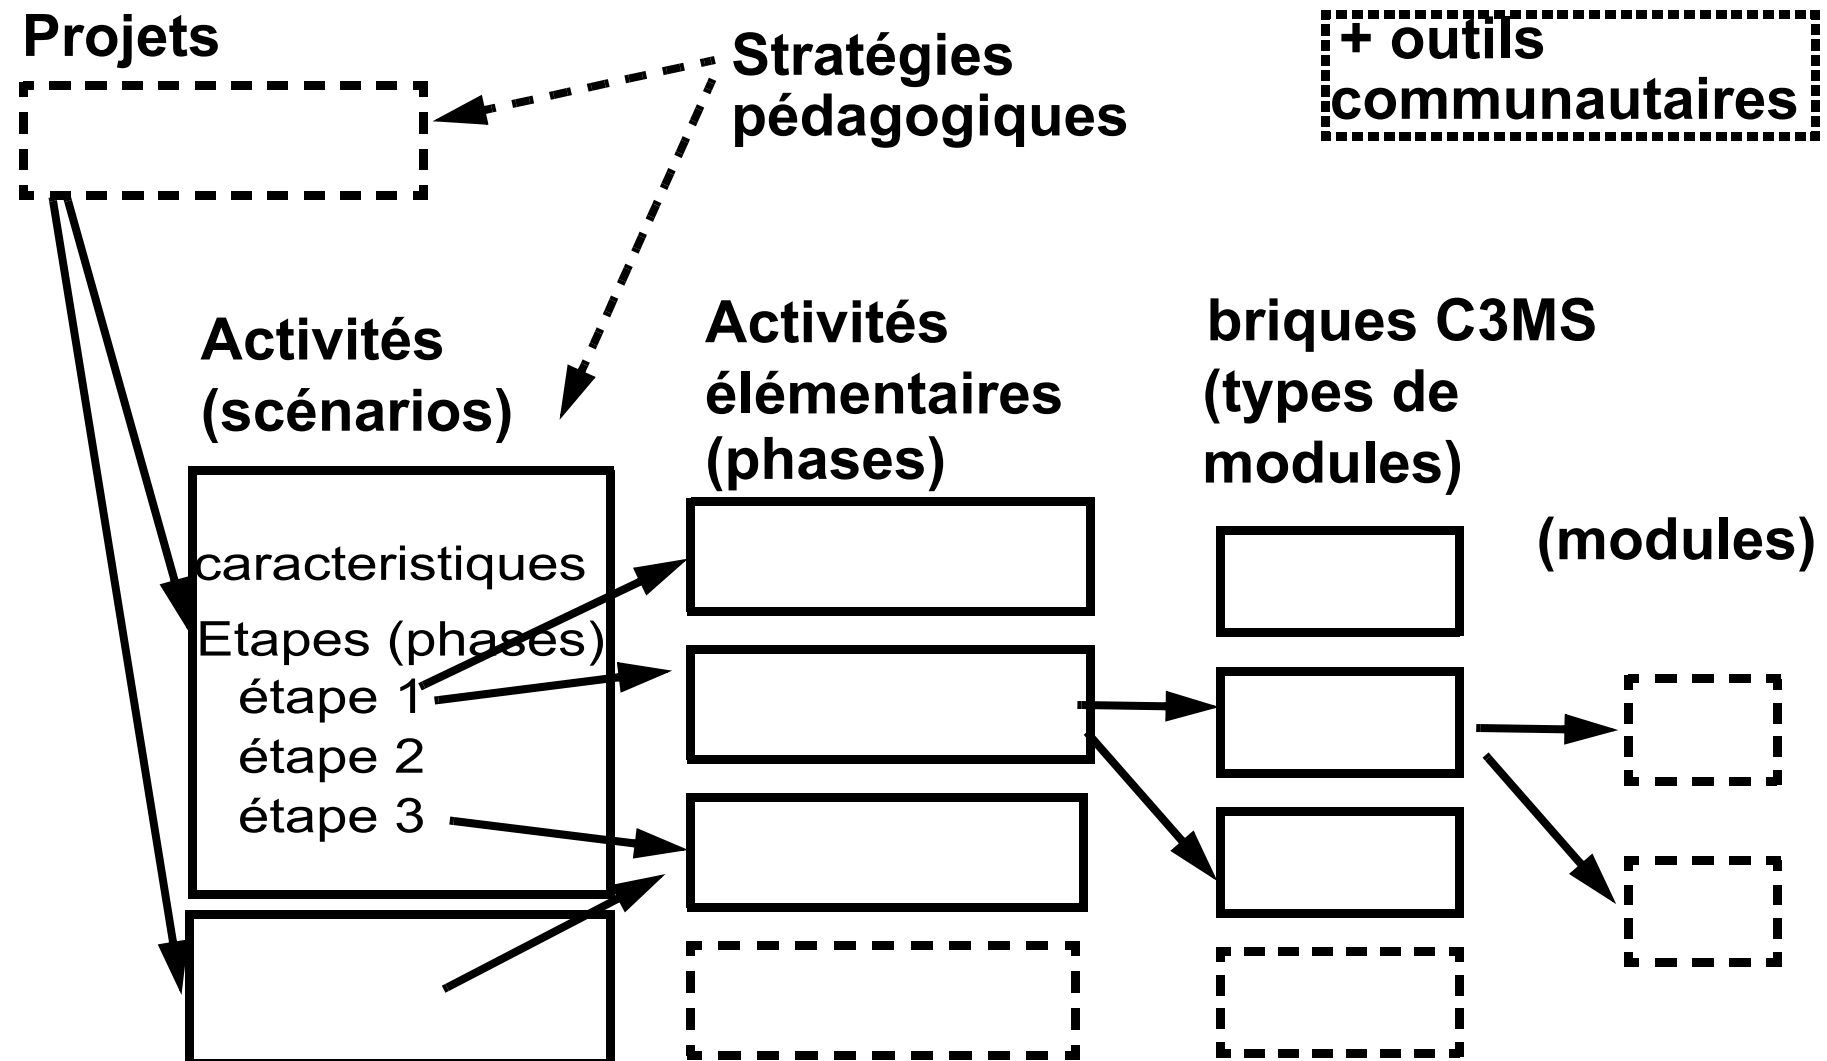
Projets

Stratégies pédagogiques

+ outils communautaires

Activités (scénarios)

caracteristiques
Etapes (phases)
étape 1
étape 2
étape 3

Activités élémentaires (phases)

briques C3MS (types de modules)

(modules)